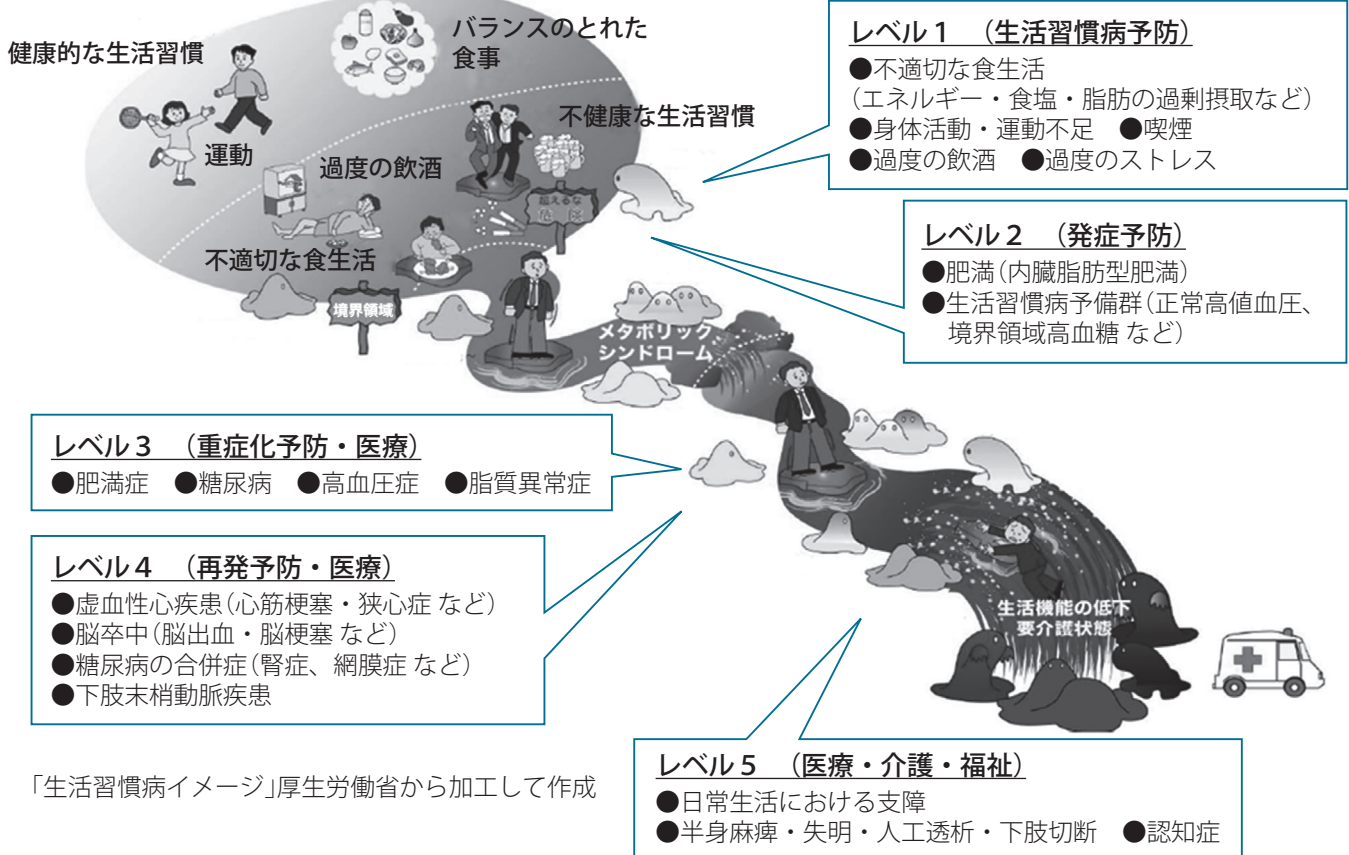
健康的な生活習慣

バランスのとれた食事

運動

不健康な生活習慣

過度の飲酒

越えるな危険

不適切な食生活

境界領域

メタボリックシンドローム

生活機能の低下
要介護状態

レベル１　（生活習慣病予防）
●不適切な食生活
（エネルギー・食塩・脂肪の過剰摂取など）
●身体活動・運動不足　●喫煙
●過度の飲酒　●過度のストレス

レベル２　（発症予防）
●肥満（内臓脂肪型肥満）
●生活習慣病予備群（正常高値血圧、境界領域高血糖 など）

レベル３　（重症化予防・医療）
●肥満症　●糖尿病　●高血圧症　●脂質異常症

レベル４　（再発予防・医療）
●虚血性心疾患（心筋梗塞・狭心症 など）
●脳卒中（脳出血・脳梗塞 など）
●糖尿病の合併症（腎症、網膜症 など）
●下肢末梢動脈疾患

「生活習慣病イメージ」厚生労働省から加工して作成

レベル５　（医療・介護・福祉）
●日常生活における支障
●半身麻痺・失明・人工透析・下肢切断　●認知症